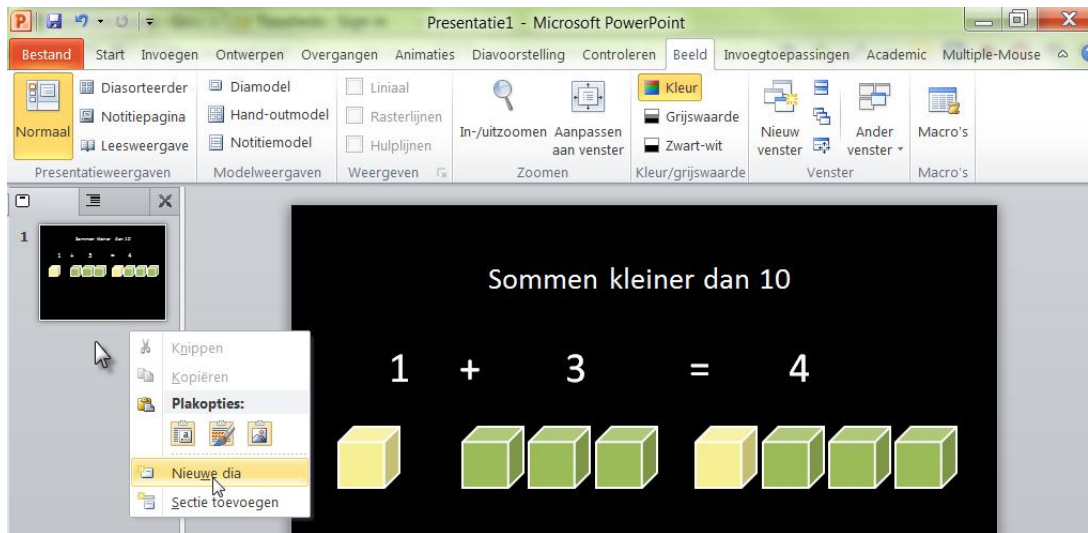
Presentatie1 - Microsoft PowerPoint

Bestand Start Invoegen Ontwerpen Overgangen Animaties Diavoorstelling Controleren Beeld Invoegtoepassingen Academic Multiple-Mouse

Normaal Diasorteerder Notitiepagina Leesweergave
Presentatieweergaven

Diamodel Hand-outmodel Notitiemodel
Modelweergaven

Liniaal Rasterlijnen Hulplijnen
Weergeven

In-/uitzoomen Aanpassen aan venster
Zoomen

Kleur Grijswaarde Zwart-wit
Kleur/grijswaarde

Nieuw venster Ander venster
Venster

Macro's
Macro's

1

Sommen kleiner dan 10
1 + 3 = 4

Knippen
Kopiëren
Plakopties:
Nieuwe dia
Sectie toevoegen

Sommen kleiner dan 10

1 + 3 = 4